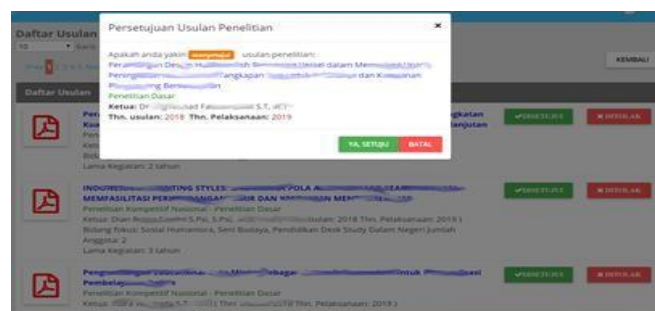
Daftar Usulan

10 Baris

KEMBALI

Daftar Usulan

Persetujuan Usulan Penelitian

×

Apakah anda yakin menyetujui usulan penelitian:

Perancangan Desain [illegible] dalam Meningkatkan Peringkat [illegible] Tangkapan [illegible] dan Komunikasi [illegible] Berkelanjutan

Penelitian Dasar

Ketua: Dr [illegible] S.T., M.T.

Thn. usulan: 2018 Thn. Pelaksanaan: 2019

YA, SETUJU

BATAL

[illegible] ngkatan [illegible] lanjutan

Lama Kegiatan: 2 tahun

✔SETUJUI

✖TOLAK

INQUIRY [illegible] STYLES: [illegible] POLA A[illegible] MEMFASILITASI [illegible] DAN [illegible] MEN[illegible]

Penelitian Kompetitif Nasional - Penelitian Dasar

Ketua: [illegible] S.Pd., S.Pd., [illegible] Usulan: 2018 Thn. Pelaksanaan: 2019 )

Bidang fokus: Sosial Humaniora, Seni Budaya, Pendidikan Desk Study Dalam Negeri Jumlah

Anggota: 2

Lama Kegiatan: 3 tahun

✔SETUJUI

✖TOLAK

Pengembangan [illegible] Sebagai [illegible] untuk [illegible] Pembelajaran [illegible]

Penelitian Kompetitif Nasional - Penelitian Dasar

Ketua: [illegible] S.T., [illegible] Thn. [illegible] Thn. Pelaksanaan: 2019 )

✔SETUJUI

✖TOLAK